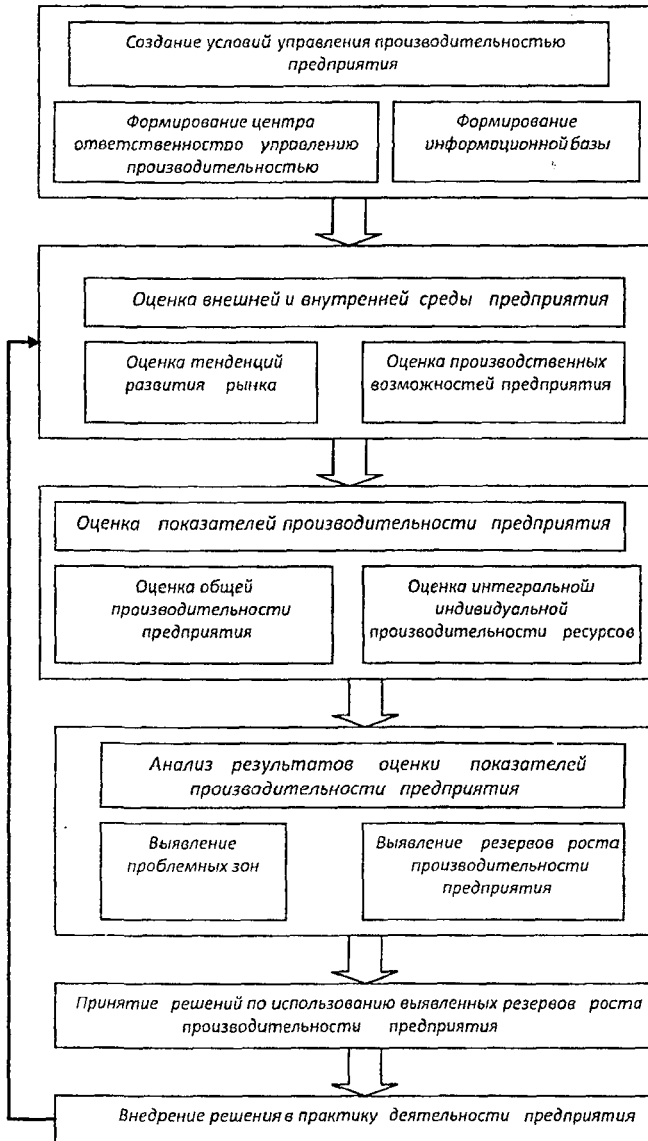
Создание условий управления производительностью предприятия

Формирование центра ответственностпо управлению производительностью

Формирование информационной базы

Оценка внешней и внутренней среды предприятия

Оценка тенденций развития рынка

Оценка производственных возможностей предприятия

Оценка показателей производительности предприятия

Оценка общей производительности предприятия

Оценка интегральной индивидуальной производительности ресурсов

Анализ результатов оценки показателей производительности предприятия

Выявление проблемных зон

Выявление резервов роста производительности предприятия

Принятие решений по использованию выявленных резервов роста производительности предприятия

Внедрение решения в практику деятельности предприятия